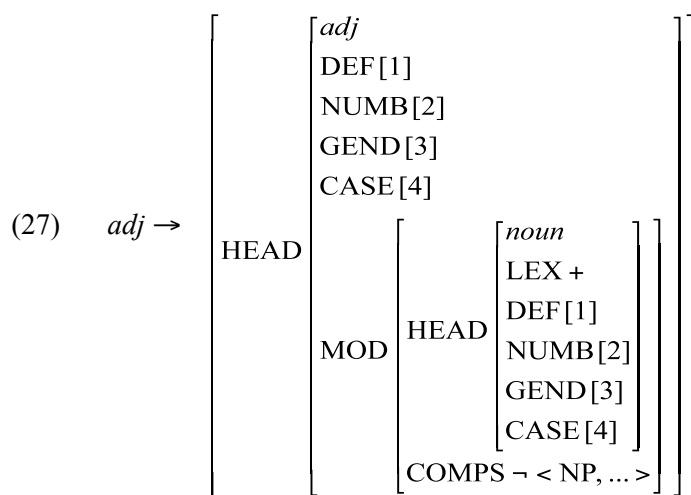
(27) $adj \rightarrow \left[ \text{HEAD} \left[ \begin{array}{l} \textit{adj} \\ \text{DEF}[1] \\ \text{NUMB}[2] \\ \text{GEND}[3] \\ \text{CASE}[4] \\ \text{MOD} \left[ \begin{array}{l} \text{HEAD} \left[ \begin{array}{l} \textit{noun} \\ \text{LEX} + \\ \text{DEF}[1] \\ \text{NUMB}[2] \\ \text{GEND}[3] \\ \text{CASE}[4] \end{array} \right] \\ \text{COMPS} \neg < \text{NP}, ... > \end{array} \right] \end{array} \right] \right]$